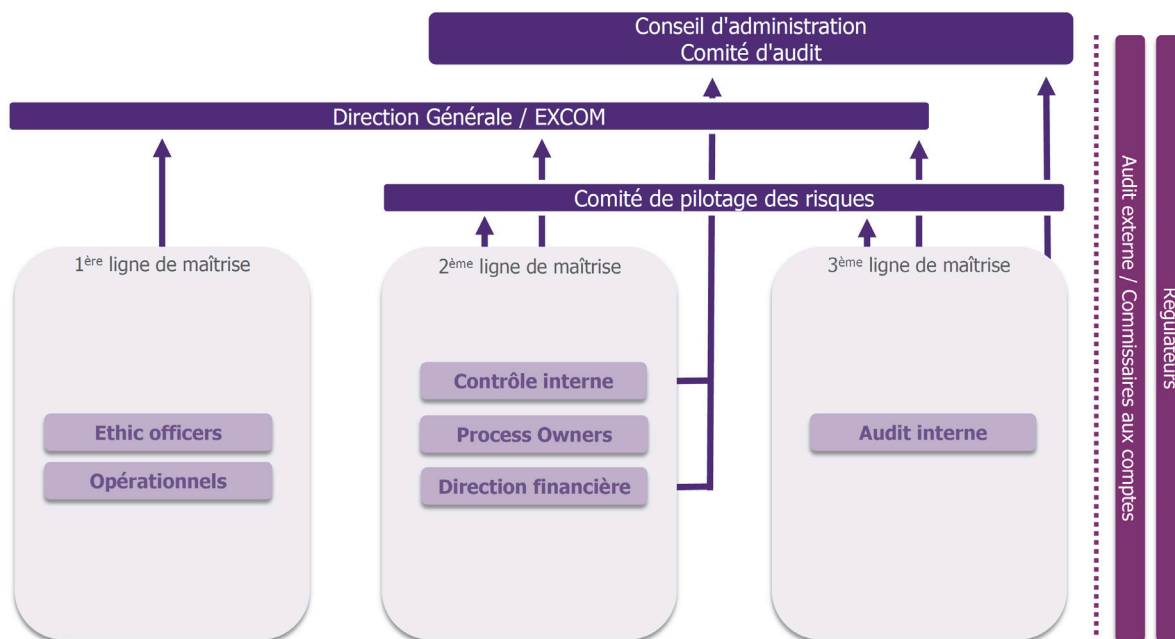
Conseil d'administration
Comité d'audit

Direction Générale / EXCOM

Comité de pilotage des risques

1$^{ère}$ ligne de maîtrise

Ethic officers

Opérationnels

2$^{ème}$ ligne de maîtrise

Contrôle interne

Process Owners

Direction financière

3$^{ème}$ ligne de maîtrise

Audit interne

Audit externe / Commissaires aux comptes

Régulateurs